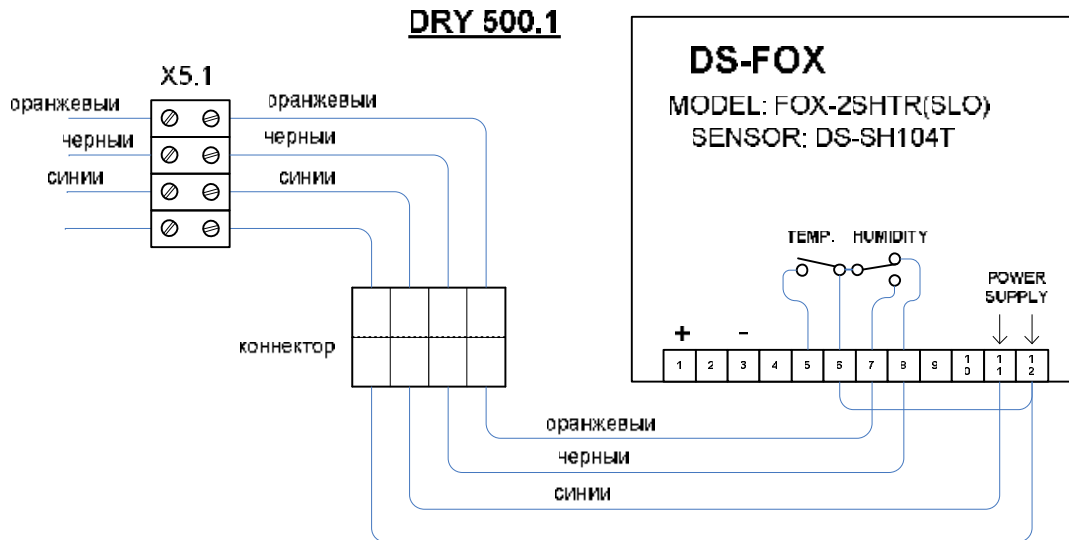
DRY 500.1

X5.1

оранжевыи
черныи
синии

оранжевыи
черныи
синии

коннектор

DS-FOX
MODEL: FOX-2SHTR(SLO)
SENSOR: DS-SH104T

TEMP. HUMIDITY

POWER SUPPLY

+ –

| 1 | 2 | 3 | 4 | 5 | 6 | 7 | 8 | 9 | 10 | 11 | 12 |
|---|---|---|---|---|---|---|---|---|---|---|---|

оранжевыи
черныи
синии